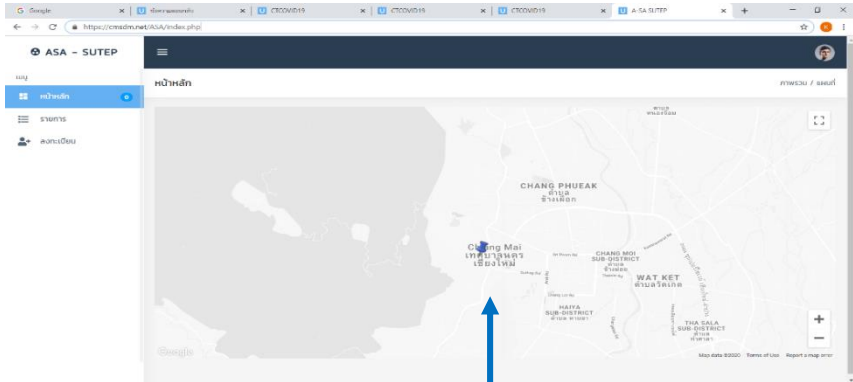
G Google
ห้องรวมผลงานประ
CTCOVID19
CTCOVID19
CTCOVID19
A-SA SUTEP
https://cmsdm.net/ASA/index.php

ASA - SUTEP
เมนู
หน้าหลัก
0
รายการ
ลงทะเบียน

หน้าหลัก
ภาพรวม / แผนที่

CHANG PHUEAK
ตำบล
ช้างเผือก
Chang Mai
เทศบาลนคร
เชียงใหม่
CHANG MOI SUB-DISTRICT
ตำบล
ช้างม่อย
WAT KET
ตำบลวัดเกต
HAIYA SUB-DISTRICT
ตำบล หายยา
THA SALA SUB-DISTRICT
ตำบล ท่าศาลา
Google
Map data ©2020 Terms of Use Report a map error
+
−